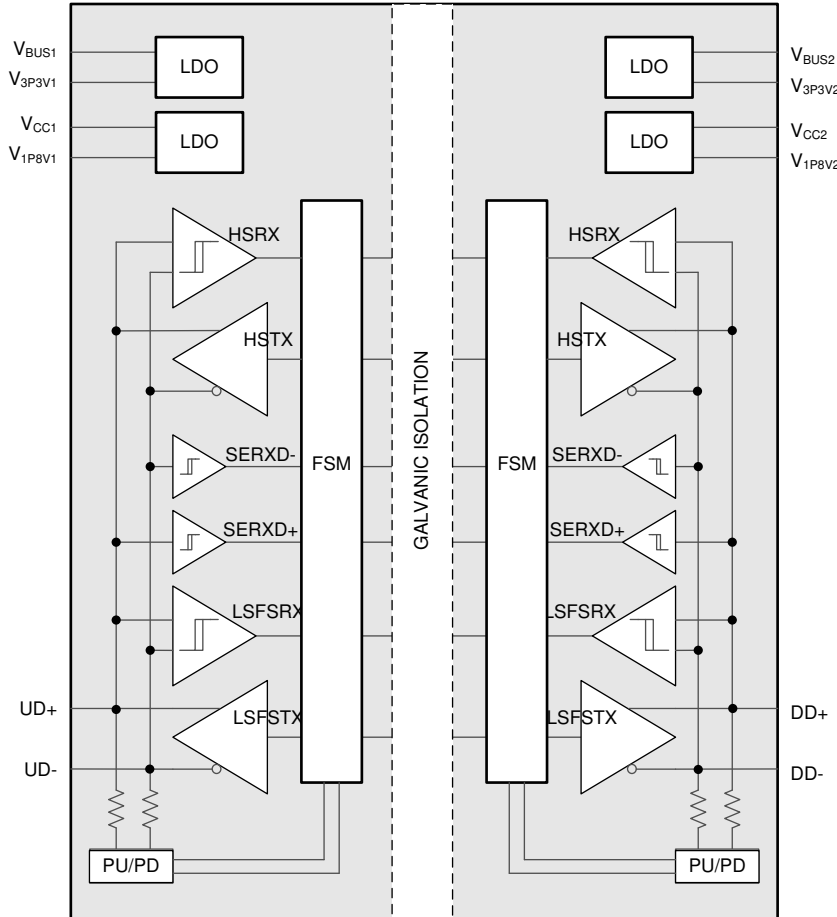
$V_{BUS1}$
$V_{3P3V1}$
LDO
$V_{CC1}$
$V_{1P8V1}$
LDO

$V_{BUS2}$
$V_{3P3V2}$
LDO
$V_{CC2}$
$V_{1P8V2}$
LDO

HSRX
HSTX
SERXD-
SERXD+
LSFSRX
LSFSTX
FSM

GALVANIC ISOLATION

FSM
HSRX
HSTX
SERXD-
SERXD+
LSFSRX
LSFSTX

UD+
UD-
DD+
DD-

PU/PD
PU/PD